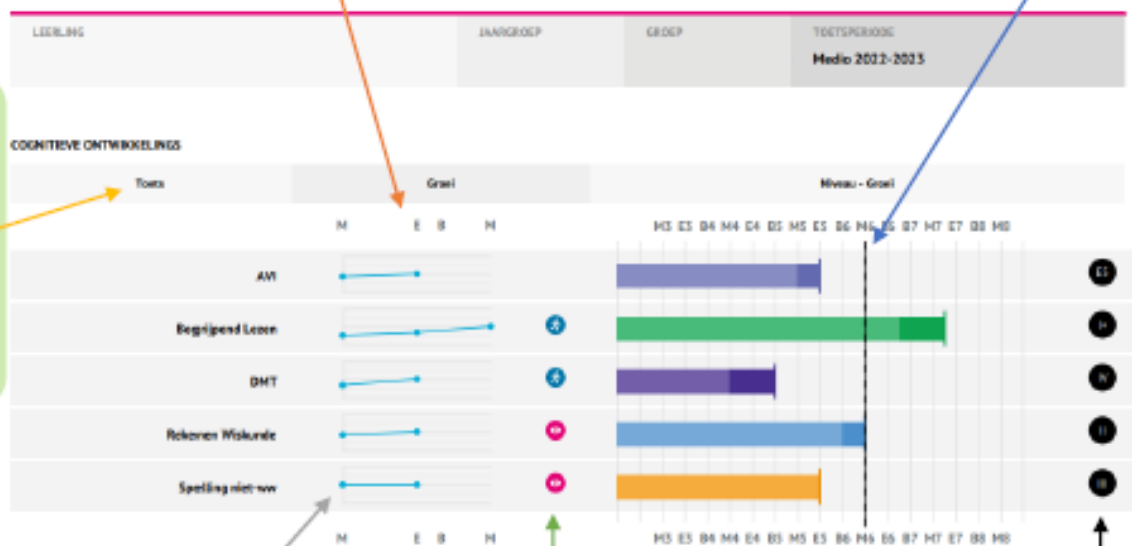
LEERLING

JAARGROEP

GROEP

TOETSPERIODE

Medio 2022-2023

COGNITIEVE ONTWIKKELINGS

Toets

Groei

Niveau - Groei

M E B M

M3 E3 B4 M4 E4 B5 M5 E5 B6 M6 E6 B7 M7 E7 B8 M8

AVI

E5

Begrijpend Lezen

I+

DMT

IV

Rekenen Wiskunde

II

Spelling niet-ww

III

M E B M

M3 E3 B4 M4 E4 B5 M5 E5 B6 M6 E6 B7 M7 E7 B8 M8